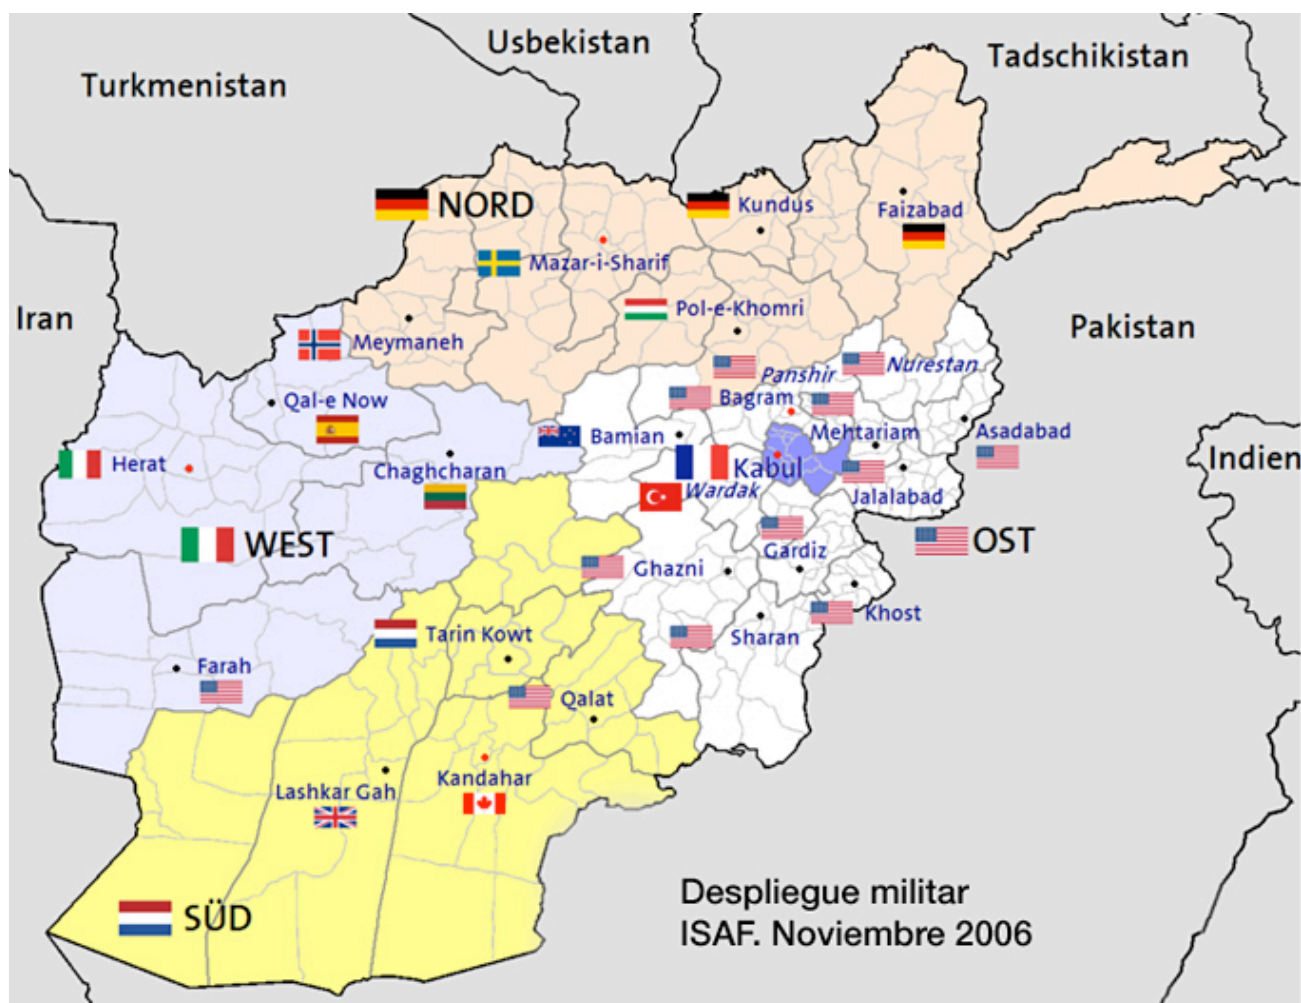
Usbekistan
Tadschikistan
Turkmenistan
NORD
Kundus
Faizabad
Mazar-i-Sharif
Pol-e-Khomri
Iran
Pakistan
Meymaneh
Panshir
Nurestan
Bagram
Qal-e Now
Bamian
Mehtariam
Asadabad
Indien
Herat
Kabul
Chaghcharan
Wardak
Jalalabad
WEST
OST
Gardiz
Ghazni
Khost
Sharan
Tarin Kowt
Farah
Qalat
Kandahar
Lashkar Gah
SÜD
Despliegue militar
ISAF. Noviembre 2006